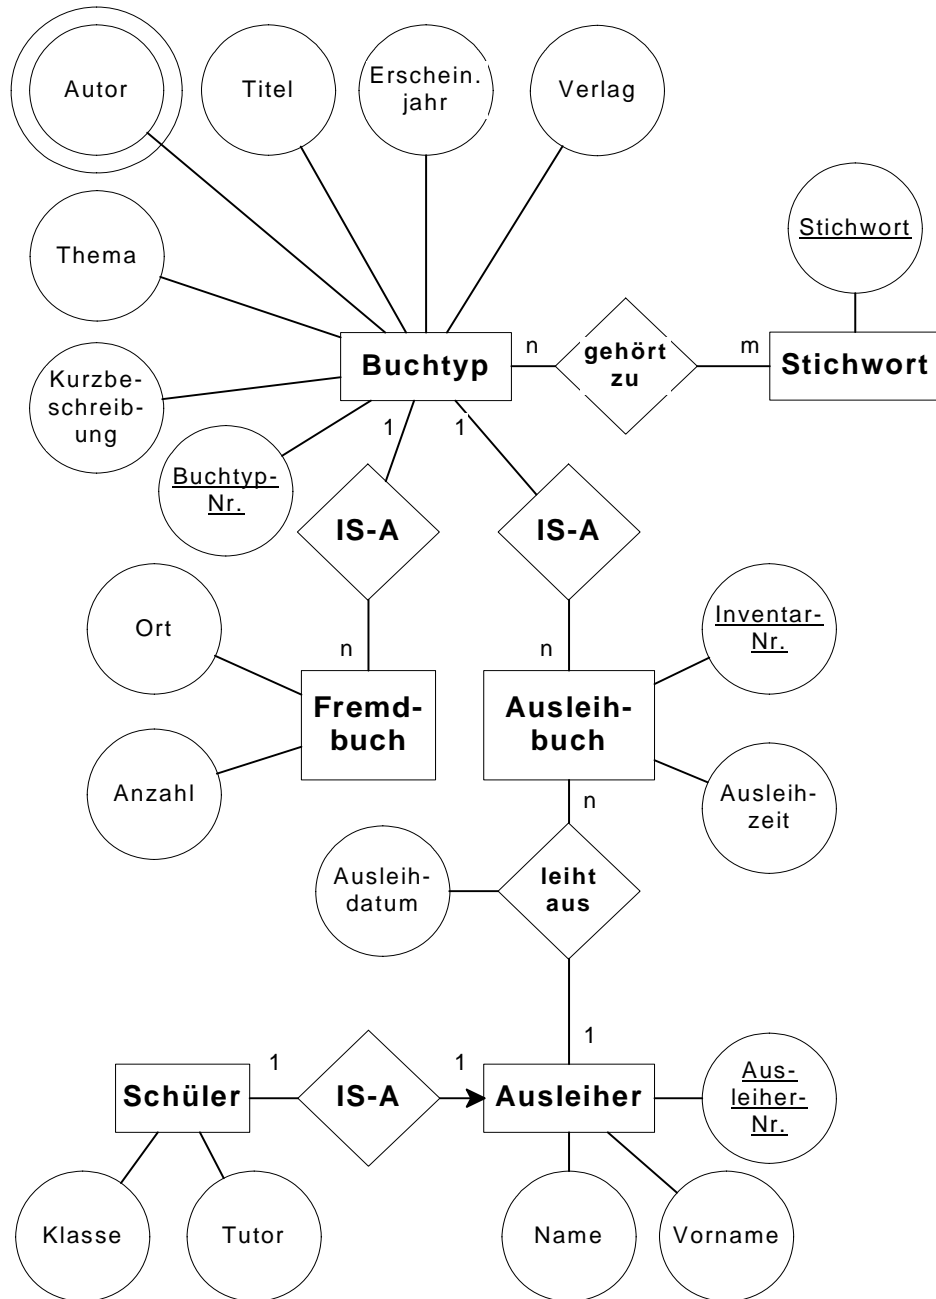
Autor

Titel

Erschein. jahr

Verlag

Stichwort

Thema

Buchtyp

n

gehört zu

m

Stichwort

Kurzbeschreibung

1

1

Buchtyp-Nr.

IS-A

IS-A

Ort

n

n

Inventar-Nr.

Fremdbuch

Ausleihbuch

Anzahl

n

Ausleihzeit

Ausleihdatum

leiht aus

1

1

1

Schüler

IS-A

Ausleiher

Ausleiher-Nr.

Klasse

Tutor

Name

Vorname